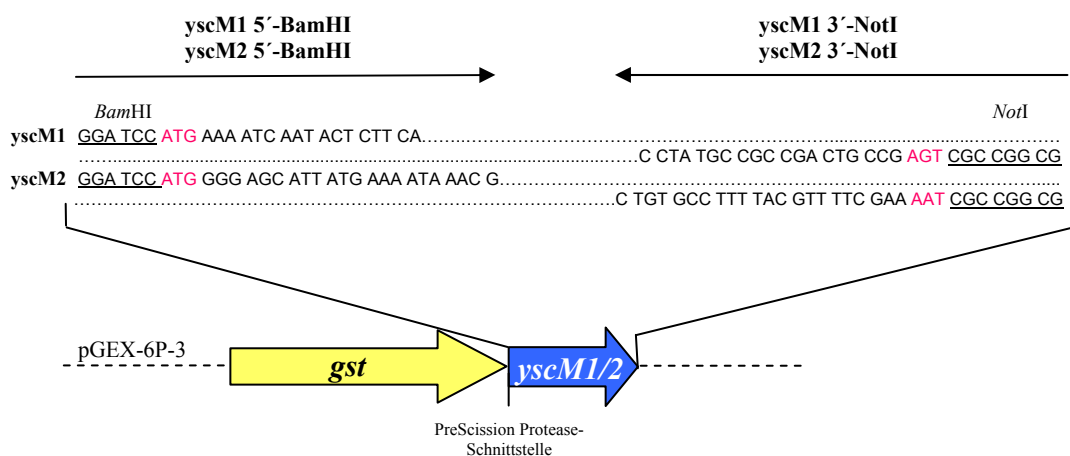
yscM1 5´-BamHI
yscM2 5´-BamHI

yscM1 3´-NotI
yscM2 3´-NotI

BamHI

NotI

yscM1 GGA TCC ATG AAA ATC AAT ACT CTT CA……………………………………………………………
……………………………………………………C CTA TGC CGC CGA CTG CCG AGT CGC CGG CG

yscM2 GGA TCC ATG GGG AGC ATT ATG AAA ATA AAC G……………………………………………………
……………………………………………………C TGT GCC TTT TAC GTT TTC GAA AAT CGC CGG CG

pGEX-6P-3

gst

yscM1/2

PreScission Protease-Schnittstelle